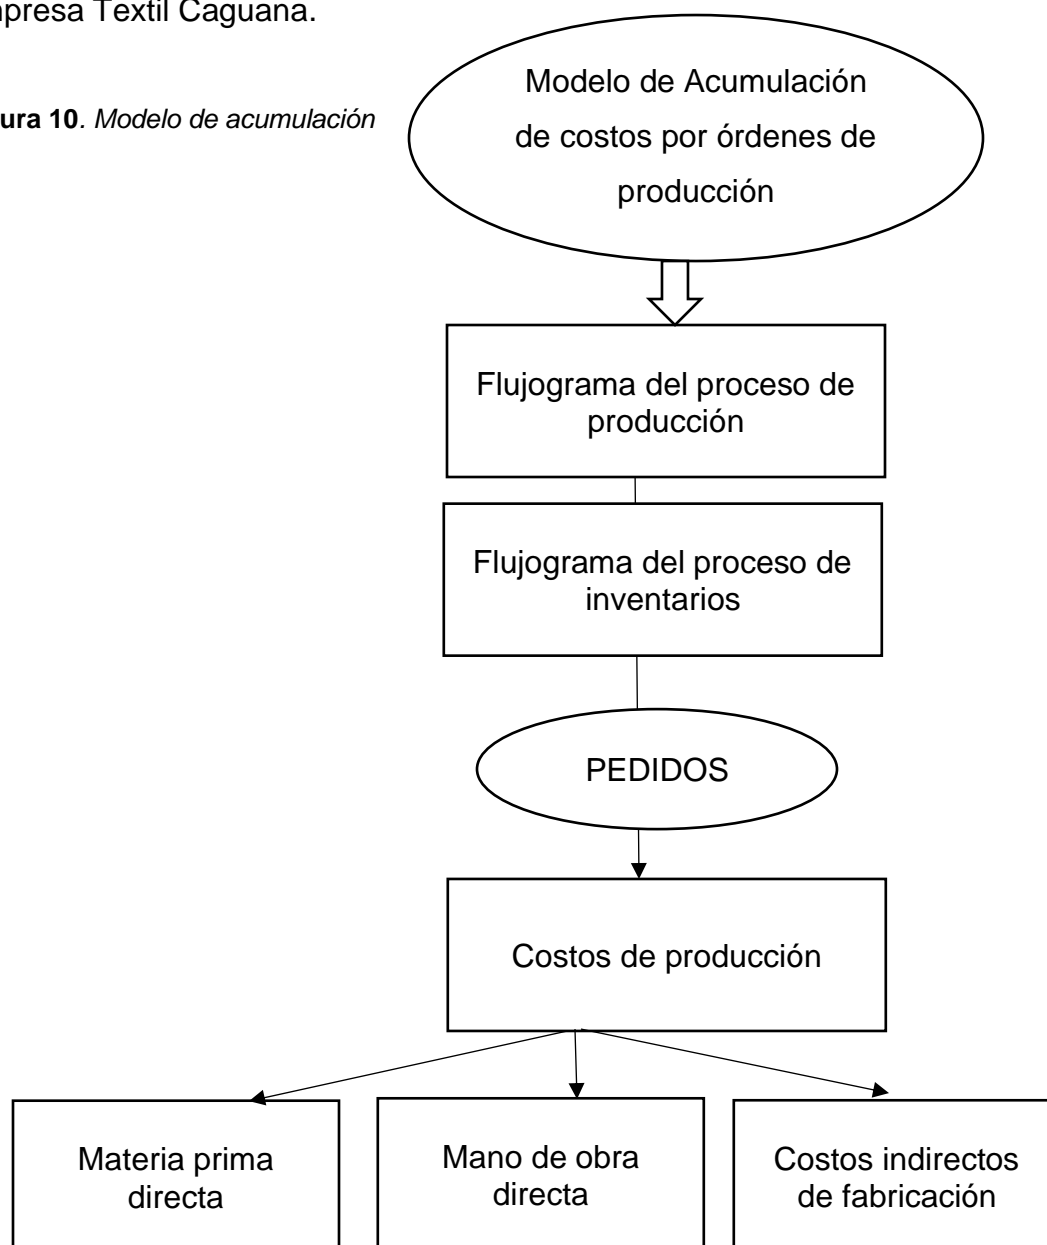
presa Textil Caguana.

ura 10. Modelo de acumulación

Modelo de Acumulación de costos por órdenes de producción

Flujograma del proceso de producción

Flujograma del proceso de inventarios

PEDIDOS

Costos de producción

Materia prima directa

Mano de obra directa

Costos indirectos de fabricación